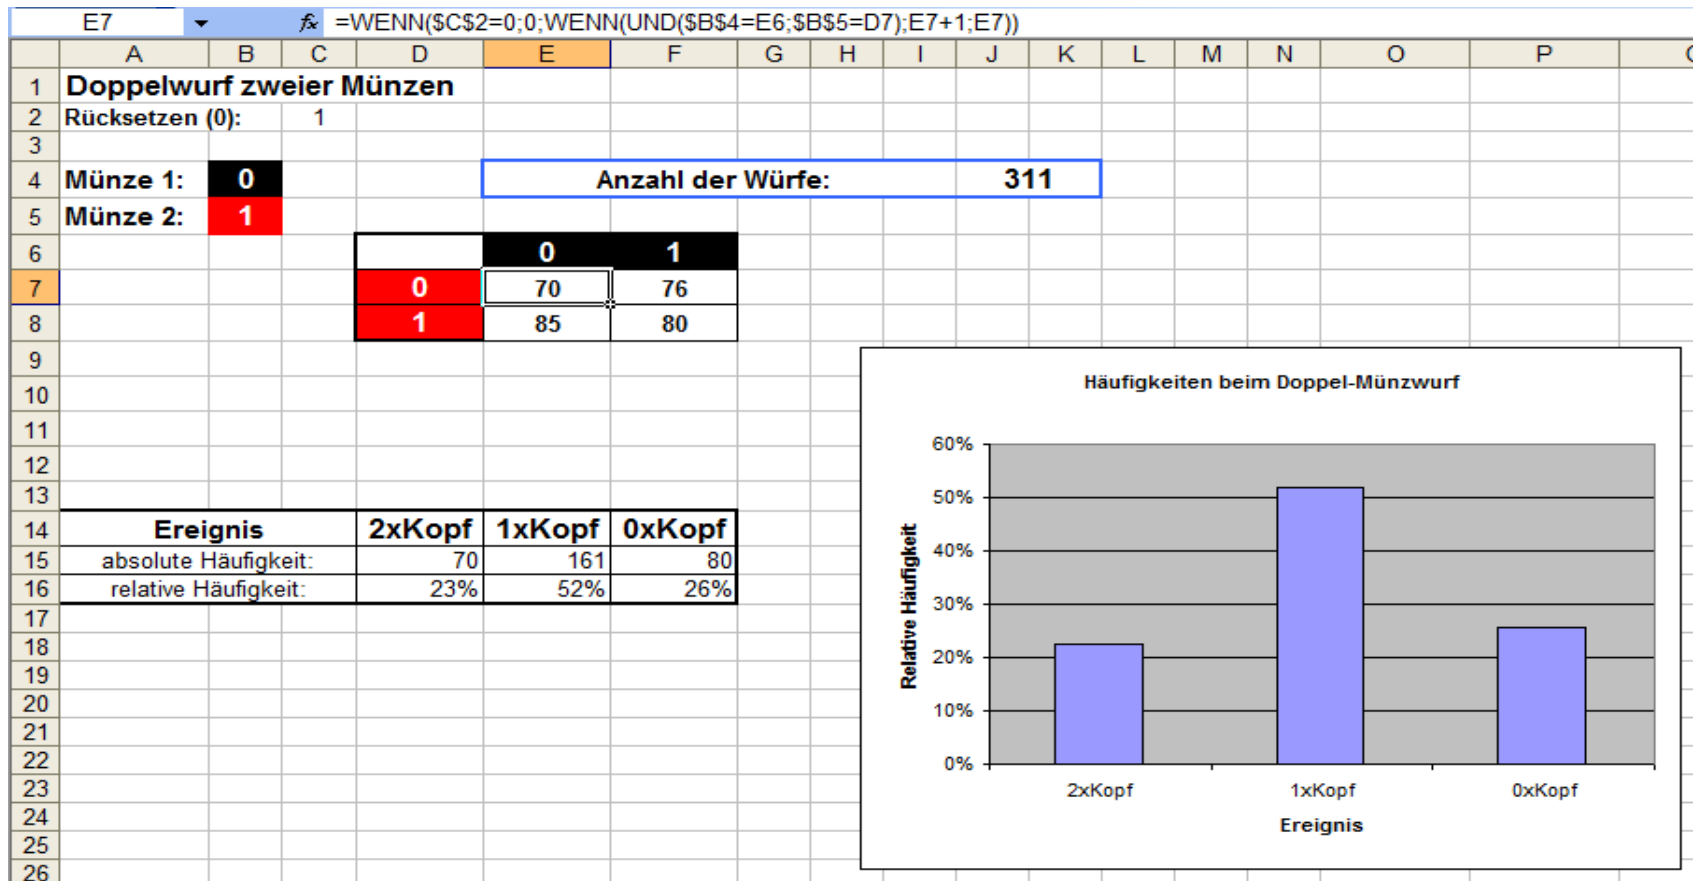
E7 $f_x$ =WENN($C$2=0;0;WENN(UND($B$4=E6;$B$5=D7);E7+1;E7))

| | A | B | C | D | E | F | G | H | I | J | K | L | M | N | O | P |
|---|---|---|---|---|---|---|---|---|---|---|---|---|---|---|---|---|
| 1 | Doppelwurf zweier Münzen | | | | | | | | | | | | | | | |
| 2 | Rücksetzen (0): | | 1 | | | | | | | | | | | | | |
| 3 | | | | | | | | | | | | | | | | |
| 4 | Münze 1: | 0 | | | Anzahl der Würfe: | | | | | 311 | | | | | | |
| 5 | Münze 2: | 1 | | | | | | | | | | | | | | |
| 6 | | | | | 0 | 1 | | | | | | | | | | |
| 7 | | | | 0 | 70 | 76 | | | | | | | | | | |
| 8 | | | | 1 | 85 | 80 | | | | | | | | | | |
| 9 | | | | | | | | | | | | | | | | |
| 10 | | | | | | | | | | | | | | | | |
| 11 | | | | | | | | | | | | | | | | |
| 12 | | | | | | | | | | | | | | | | |
| 13 | | | | | | | | | | | | | | | | |
| 14 | Ereignis | | | 2xKopf | 1xKopf | 0xKopf | | | | | | | | | | |
| 15 | absolute Häufigkeit: | | | 70 | 161 | 80 | | | | | | | | | | |
| 16 | relative Häufigkeit: | | | 23% | 52% | 26% | | | | | | | | | | |
| 17 | | | | | | | | | | | | | | | | |
| 18 | | | | | | | | | | | | | | | | |
| 19 | | | | | | | | | | | | | | | | |
| 20 | | | | | | | | | | | | | | | | |
| 21 | | | | | | | | | | | | | | | | |
| 22 | | | | | | | | | | | | | | | | |
| 23 | | | | | | | | | | | | | | | | |
| 24 | | | | | | | | | | | | | | | | |
| 25 | | | | | | | | | | | | | | | | |
| 26 | | | | | | | | | | | | | | | | |

Häufigkeiten beim Doppel-Münzwurf

60%
50%
40%
30%
20%
10%
0%

Relative Häufigkeit

2xKopf
1xKopf
0xKopf

Ereignis